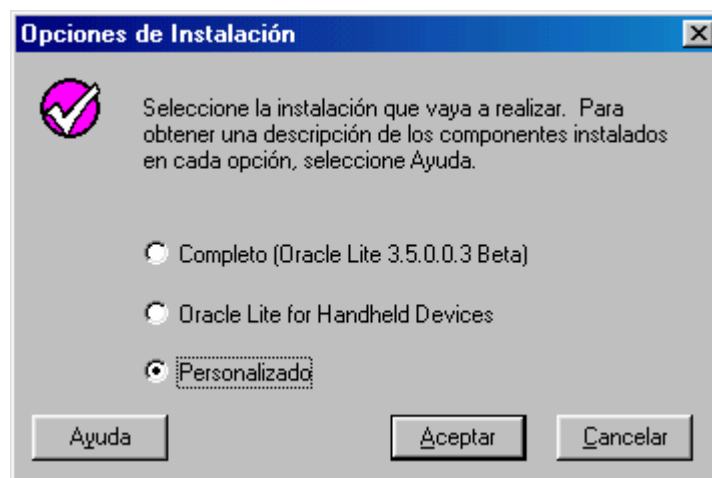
Opciones de Instalación

Seleccione la instalación que vaya a realizar. Para obtener una descripción de los componentes instalados en cada opción, seleccione Ayuda.

Completo (Oracle Lite 3.5.0.0.3 Beta)

Oracle Lite for Handheld Devices

Personalizado

Ayuda

Aceptar

Cancelar